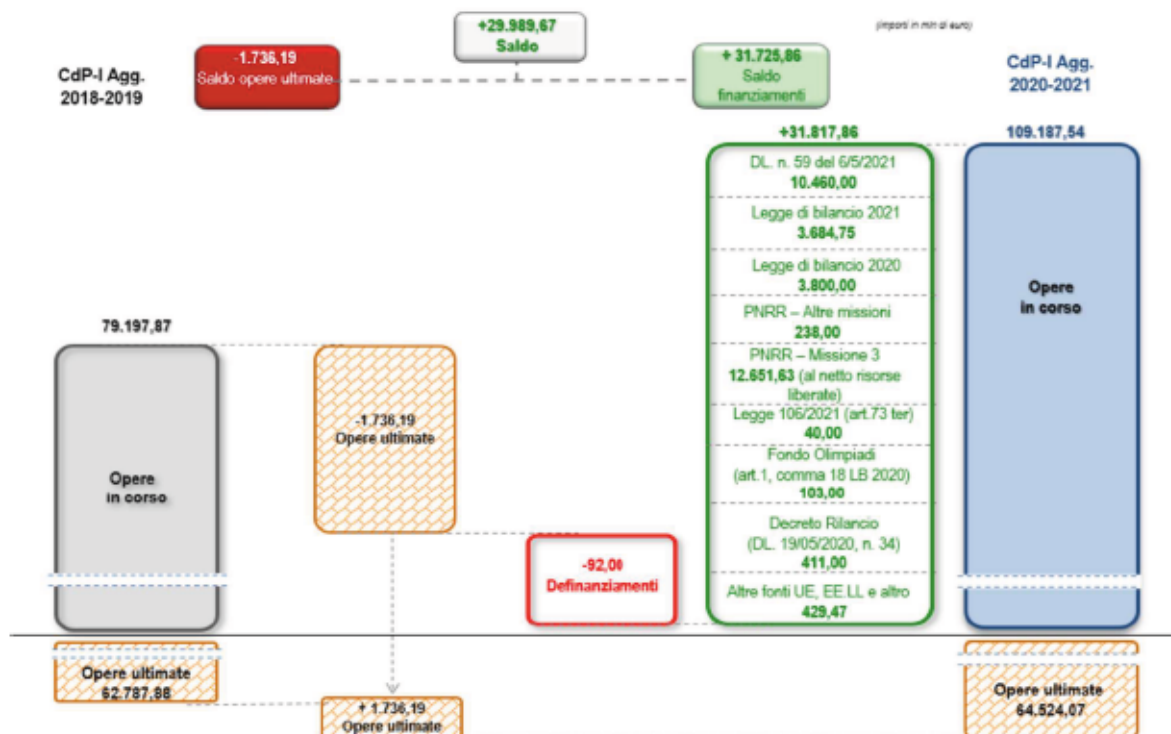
(importi in mln di euro)

CdP-I Agg. 2018-2019

-1.736,19
Saldo opere ultimate

+29.989,67
Saldo

+ 31.725,86
Saldo finanziamenti

CdP-I Agg. 2020-2021

+31.817,86

109.187,54

DL. n. 59 del 6/5/2021
10.460,00

Legge di bilancio 2021
3.684,75

Legge di bilancio 2020
3.800,00

PNRR – Altre missioni
238,00

PNRR – Missione 3
12.651,63 (al netto risorse liberate)

Legge 106/2021 (art.73 ter)
40,00

Fondo Olimpiadi (art.1, comma 18 LB 2020)
103,00

Decreto Rilancio (DL. 19/05/2020, n. 34)
411,00

Altre fonti UE, EE.LL e altro
429,47

Opere in corso

79.197,87

Opere in corso

-1.736,19
Opere ultimate

-92,00
Definanziamenti

Opere ultimate
62.787,88

+ 1.736,19
Opere ultimate

Opere ultimate
64.524,07